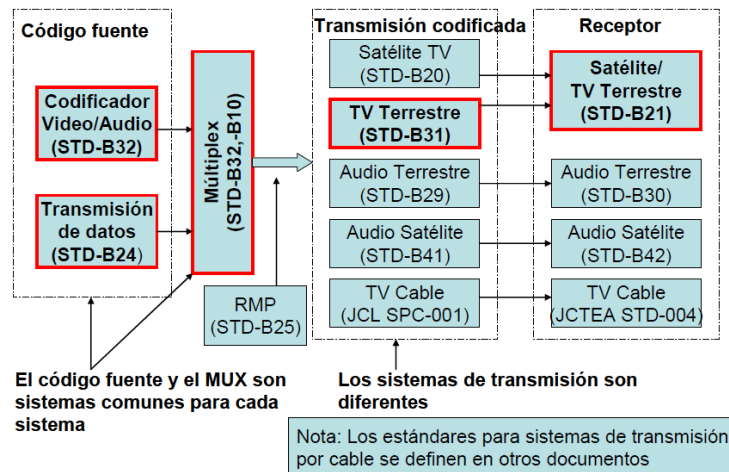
Código fuente

Codificador Video/Audio (STD-B32)

Transmisión de datos (STD-B24)

Multiplex (STD-B32, -B10)

RMP (STD-B25)

Transmisión codificada

Satélite TV (STD-B20)

TV Terrestre (STD-B31)

Audio Terrestre (STD-B29)

Audio Satélite (STD-B41)

TV Cable (JCL SPC-001)

Receptor

Satélite/ TV Terrestre (STD-B21)

Audio Terrestre (STD-B30)

Audio Satélite (STD-B42)

TV Cable (JCTEA STD-004)

El código fuente y el MUX son sistemas comunes para cada sistema

Los sistemas de transmisión son diferentes

Nota: Los estándares para sistemas de transmisión por cable se definen en otros documentos